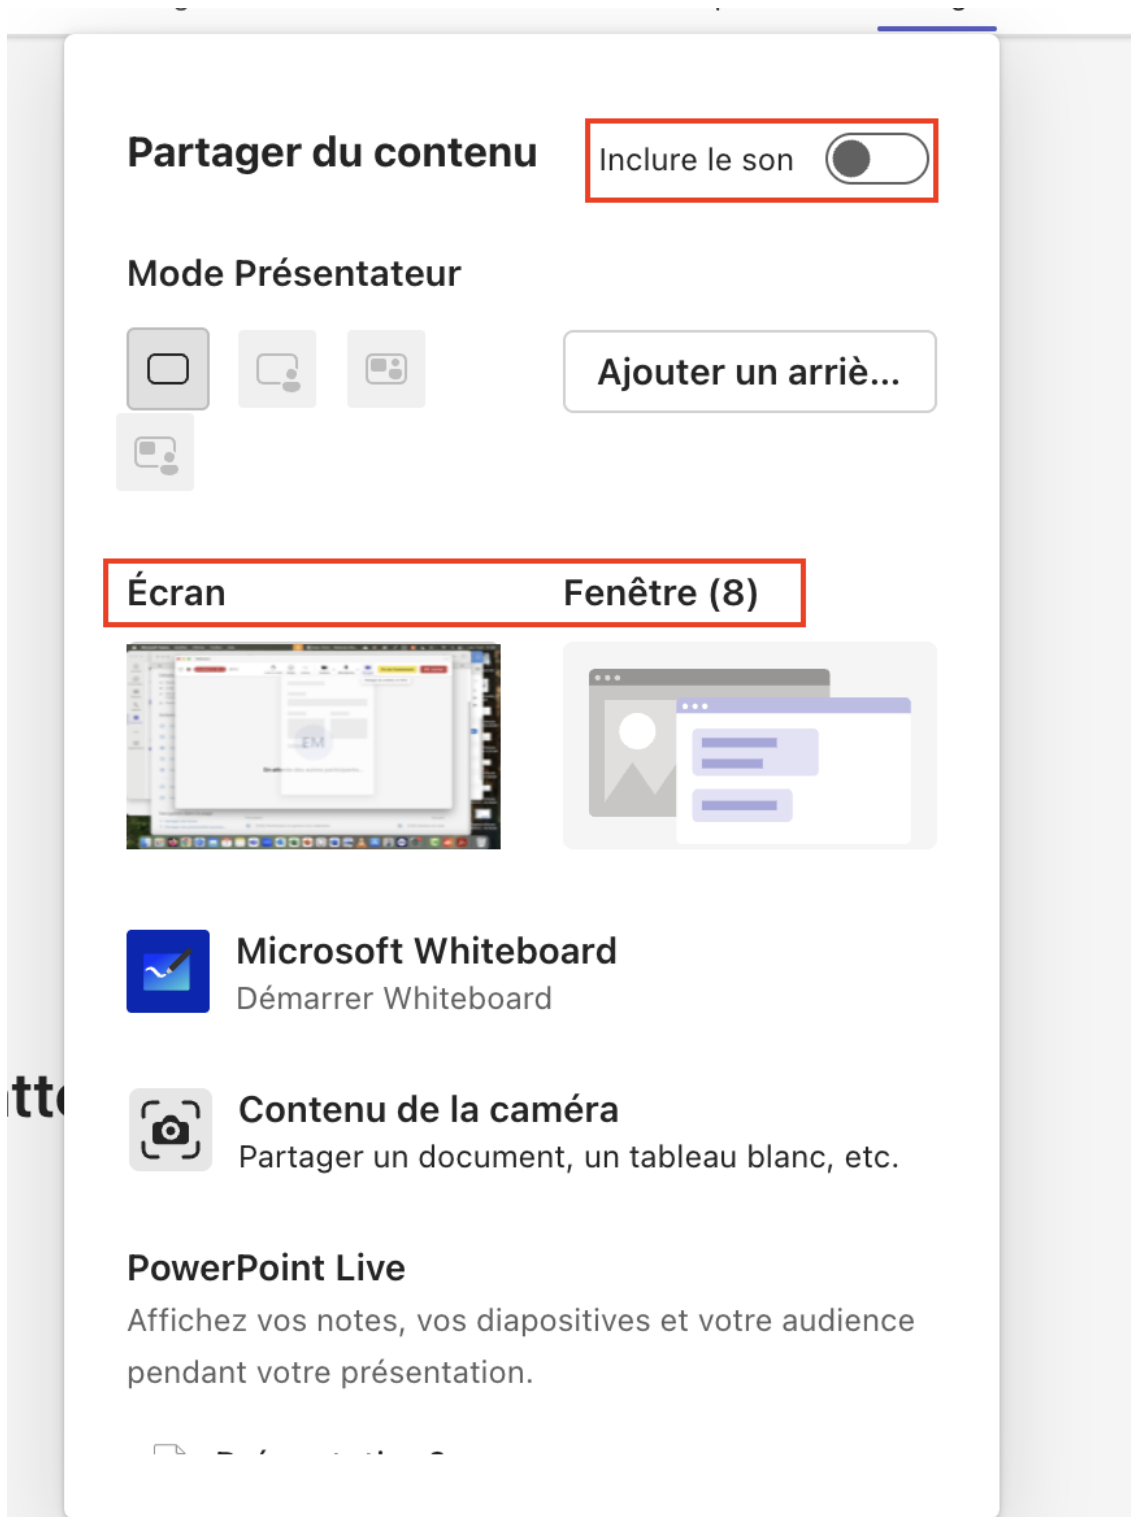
Partager du contenu

Inclure le son

Mode Présentateur

Ajouter un arriè...

Écran

Fenêtre (8)

Microsoft Whiteboard
Démarrer Whiteboard

Contenu de la caméra
Partager un document, un tableau blanc, etc.

PowerPoint Live
Affichez vos notes, vos diapositives et votre audience pendant votre présentation.

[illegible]

ttl